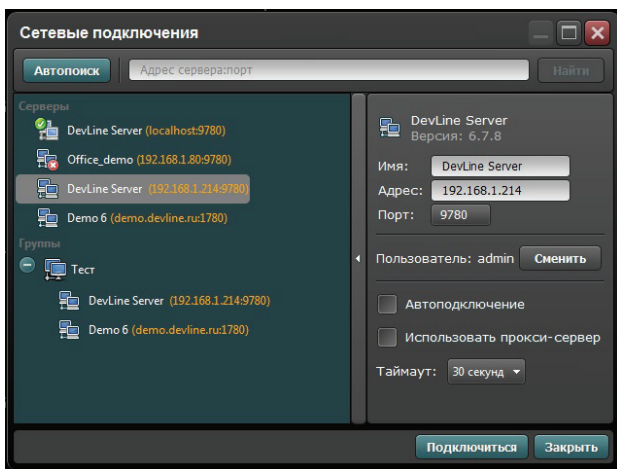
Сетевые подключения

Автопоиск
Адрес сервера:порт
Найти

Серверы
DevLine Server (localhost:9780)
Office_demo (192.168.1.80:9780)
DevLine Server (192.168.1.214:9780)
Demo 6 (demo.devline.ru:1780)
Группы
Тест
DevLine Server (192.168.1.214:9780)
Demo 6 (demo.devline.ru:1780)

DevLine Server
Версия: 6.7.8
Имя: DevLine Server
Адрес: 192.168.1.214
Порт: 9780
Пользователь: admin
Сменить
Автоподключение
Использовать прокси-сервер
Таймаут: 30 секунд

Подключиться
Закрыть